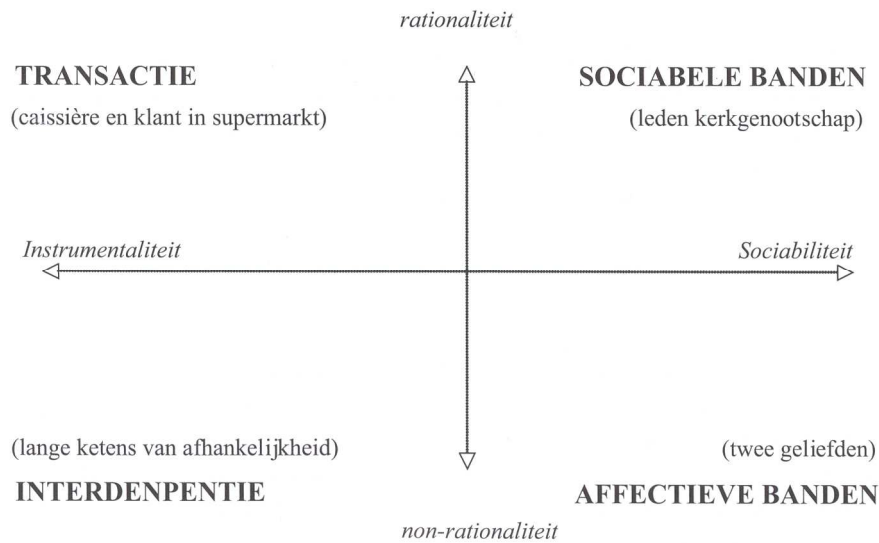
rationaliteit

TRANSACTIE

(caissière en klant in supermarkt)

SOCIABELE BANDEN

(leden kerkgenootschap)

Instrumentaliteit

Sociabiliteit

(lange ketens van afhankelijkheid)

INTERDENPENTIE

(twee geliefden)

AFFECTIEVE BANDEN

non-rationaliteit